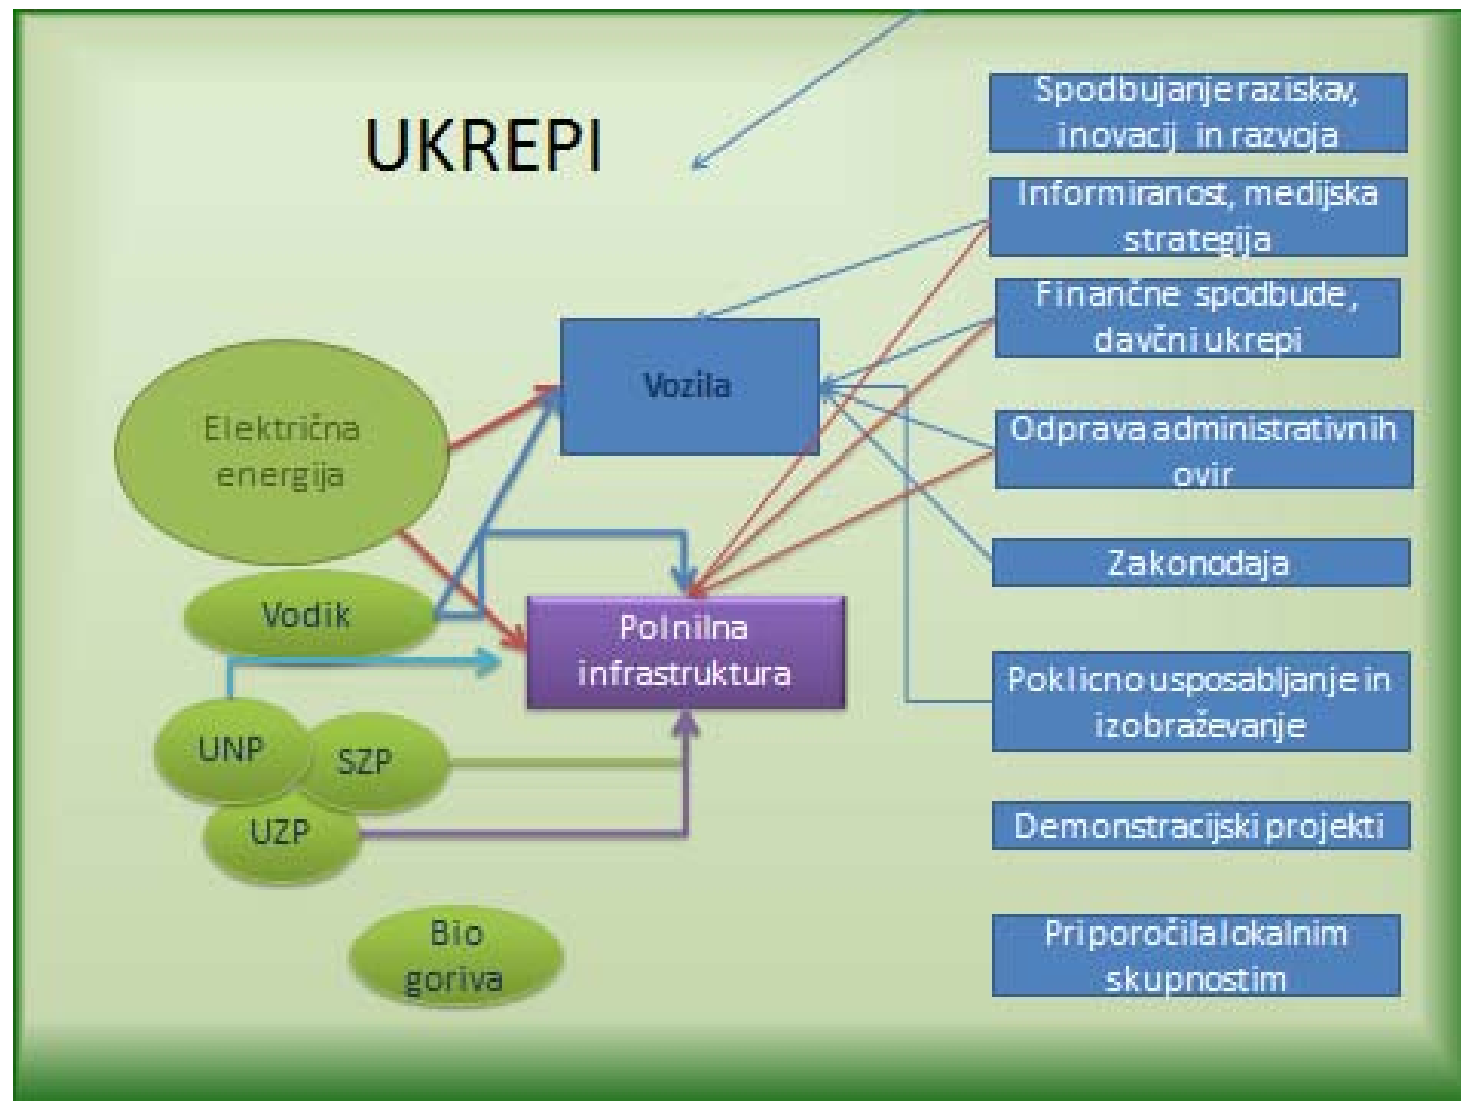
UKREPI

Spodbujanje raziskav, inovacij in razvoja

Informiranost, medijska strategija

Finančne spodbude, davčni ukrepi

Odprava administrativnih ovir

Zakonodaja

Poklicno usposabljanje in izobraževanje

Demonstracijski projekti

Priporočila lokalnim skupnostim

Vozila

Električna energija

Vodik

Polnilna infrastruktura

UNP

SZP

UZP

Bio goriva